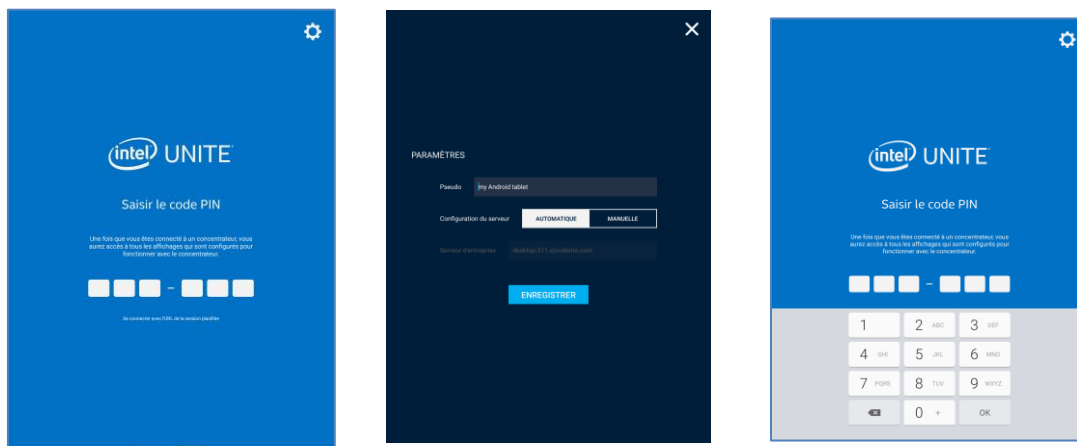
intel UNITE

Saisir le code PIN

Une fois que vous êtes connecté à un concentrateur, vous aurez accès à tous les affichages qui sont configurés pour fonctionner avec le concentrateur.

–

Se connecter avec l'URL de la session planifiée

PARAMÈTRES

Pseudo my Android tablet

Configuration du serveur AUTOMATIQUE MANUELLE

Serveur d'entreprise desktop-311.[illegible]

ENREGISTRER

intel UNITE

Saisir le code PIN

Une fois que vous êtes connecté à un concentrateur, vous aurez accès à tous les affichages qui sont configurés pour fonctionner avec le concentrateur.

–

| 1 | 2 ABC | 3 DEF |
|---|---|---|
| 4 GHI | 5 JKL | 6 MNO |
| 7 PQRS | 8 TUV | 9 WXYZ |
|  | 0 + | OK |